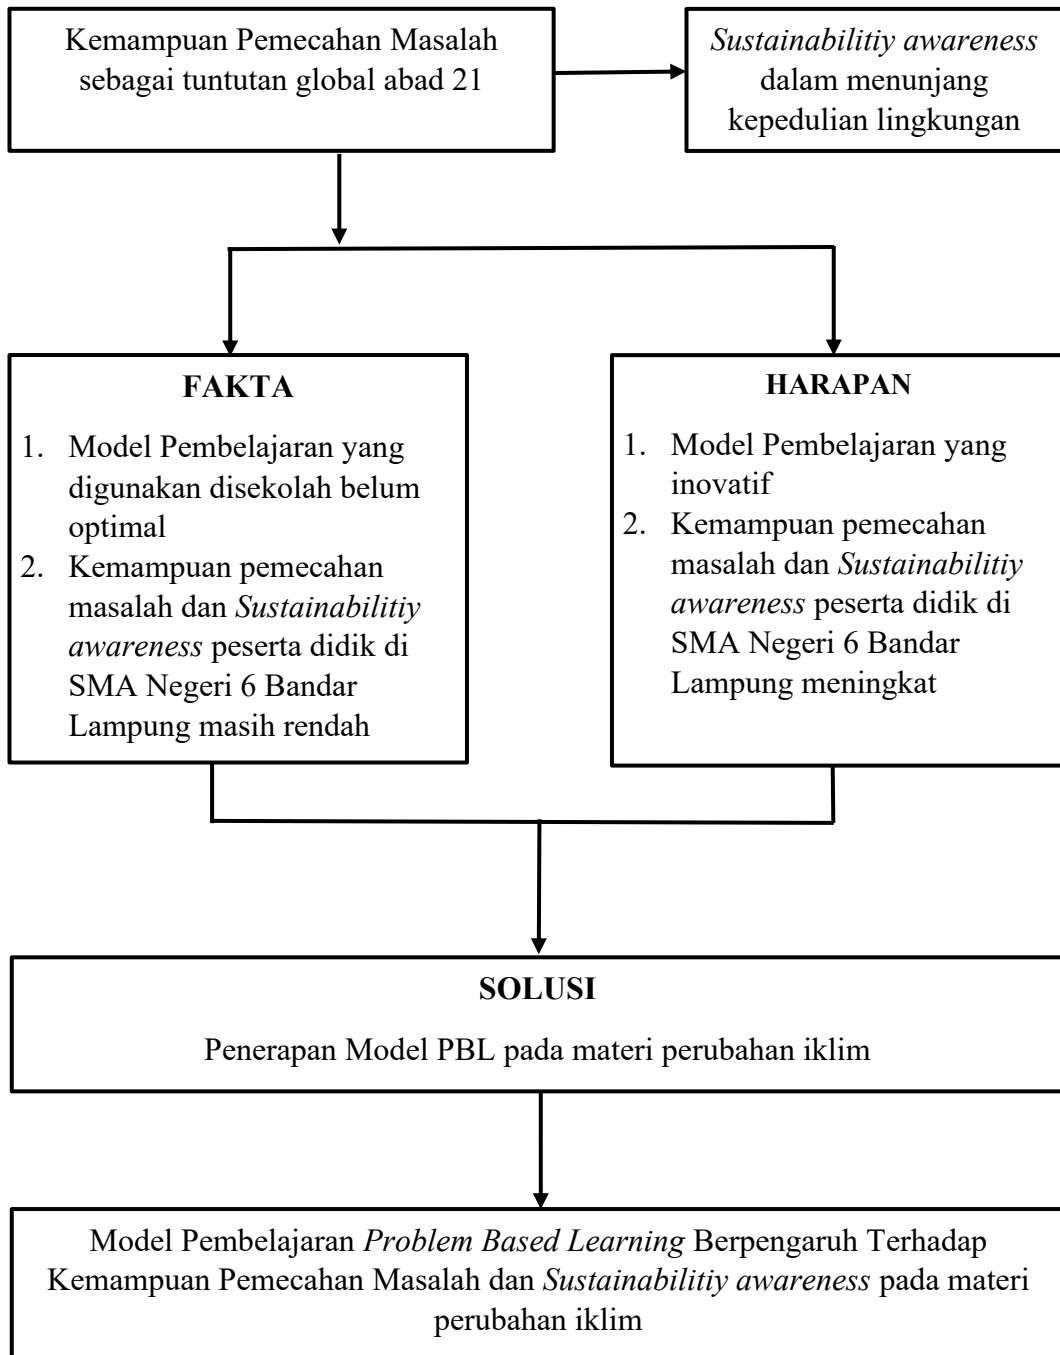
Kemampuan Pemecahan Masalah sebagai tuntutan global abad 21

Sustainabilitiy awareness dalam menunjang kepedulian lingkungan

FAKTA

1. Model Pembelajaran yang digunakan disekolah belum optimal
2. Kemampuan pemecahan masalah dan Sustainabilitiy awareness peserta didik di SMA Negeri 6 Bandar Lampung masih rendah

HARAPAN

1. Model Pembelajaran yang inovatif
2. Kemampuan pemecahan masalah dan Sustainabilitiy awareness peserta didik di SMA Negeri 6 Bandar Lampung meningkat

SOLUSI

Penerapan Model PBL pada materi perubahan iklim

Model Pembelajaran Problem Based Learning Berpengaruh Terhadap Kemampuan Pemecahan Masalah dan Sustainabilitiy awareness pada materi perubahan iklim